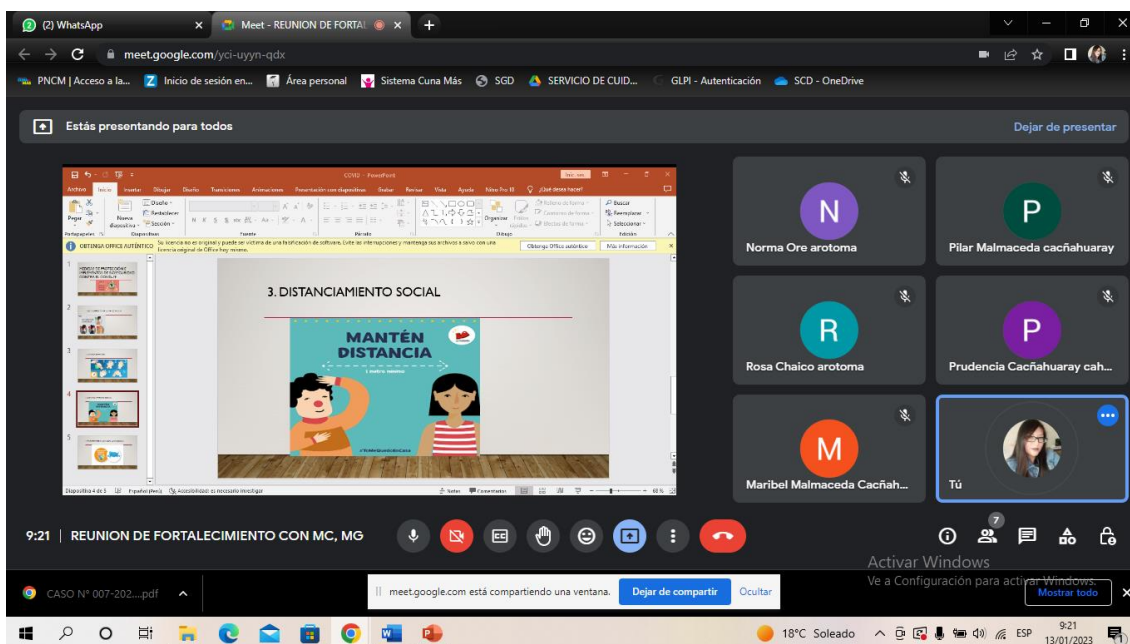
(2) WhatsApp
Meet - REUNION DE FORTAL
meet.google.com/yci-uyyn-qdx
PNCM | Acceso a la...
Inicio de sesión en...
Área personal
Sistema Cuna Más
SGD
SERVICIO DE CUID...
GLPI - Autenticación
SCD - OneDrive

Estás presentando para todos
Dejar de presentar

COVID - PowerPoint
Archivo Inicio Insertar Dibujar Diseño Transiciones Animaciones Presentación con diapositivas Grabar Revisar Vista Ayuda Nitro Pro 10 ¿Qué desea hacer?
OBTENGA OFFICE AUTÉNTICO
Obtenga Office auténtico
Más información

3. DISTANCIAMIENTO SOCIAL
MANTÉN DISTANCIA
1 METRO MÍNIMO
#YoMeQuedoEnCasa

Diapositiva 4 de 5
Español (Perú)
Notas
Comentarios
68 %

Norma Ore arotoma
Pilar Malmaceda cacñahuaray
Rosa Chaico arotoma
Prudencia Cacñahuaray cah...
Maribel Malmaceda Cacñah...
Tú

9:21 | REUNION DE FORTALECIMIENTO CON MC, MG
7

Activar Windows
Ve a Configuración para activar Windows.

CASO N° 007-202....pdf
meet.google.com está compartiendo una ventana.
Dejar de compartir
Ocultar
Mostrar todo

18°C Soleado
ESP
9:21
13/01/2023